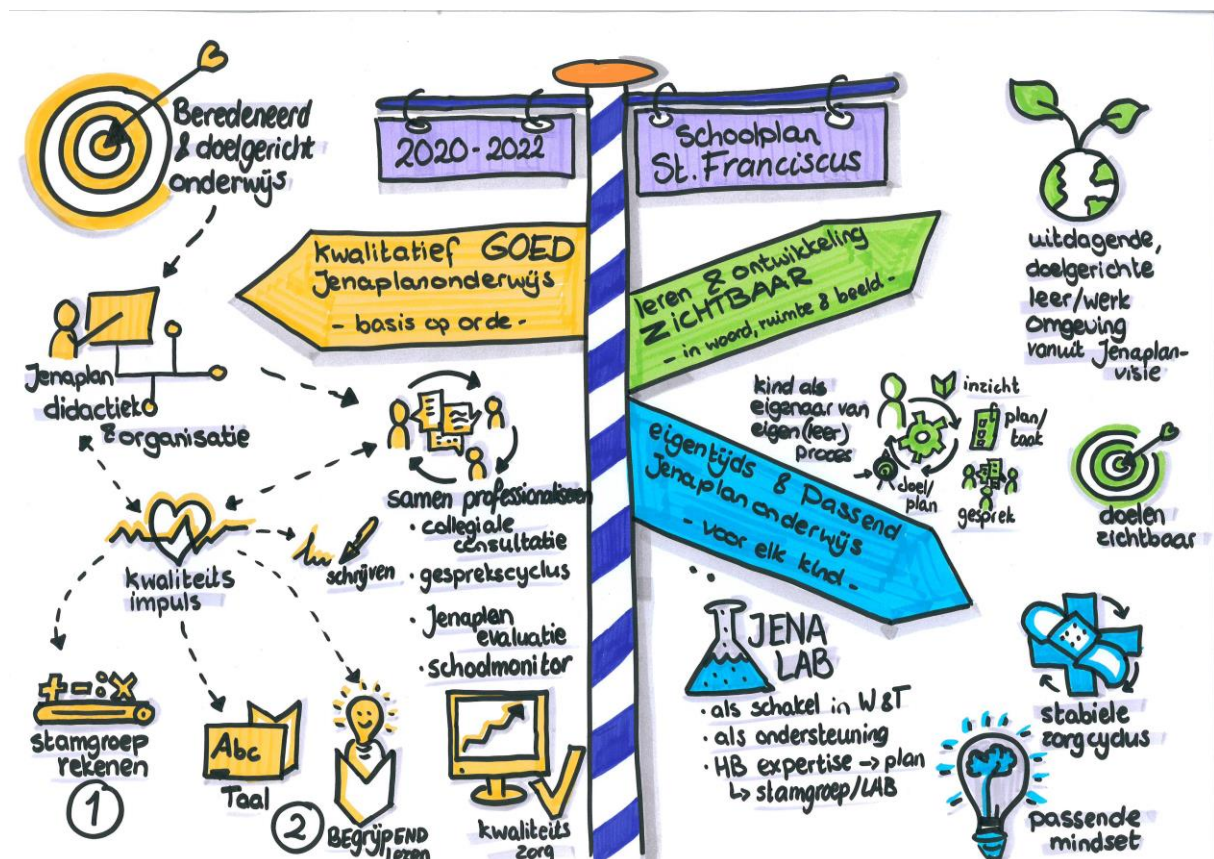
Beredeneerd & doelgericht onderwijs

2020-2022

Schoolplan St. Franciscus

uitdagende, doelgerichte leer/werk omgeving vanuit Jenaplanvisie

Kwalitatief GOED Jenaplanonderwijs
- basis op orde -

leren & ontwikkeling ZICHTBAAR
- in woord, ruimte & beeld -

Jenaplan didactiek & organisatie

kind als eigenaar van eigen (leer) proces

inzicht

plan/taak

doel/plan

gesprek

eigentijds & Passend Jenaplanonderwijs
- voor elk kind -

doelen zichtbaar

samen professionaliseren
· collegiale consultatie
· gesprekscyclus
· Jenaplan evaluatie
· schoolmonitor

kwaliteits impuls

schrijven

JENA LAB
· als schakel in W&T
· als ondersteuning
· HB expertise → plan
↳ stamgroep/LAB

stabiele zorgcyclus

stamgroep rekenen
1

Abc
Taal

2 BEGRIJPEND lezen

kwaliteits zorg

passende mindset